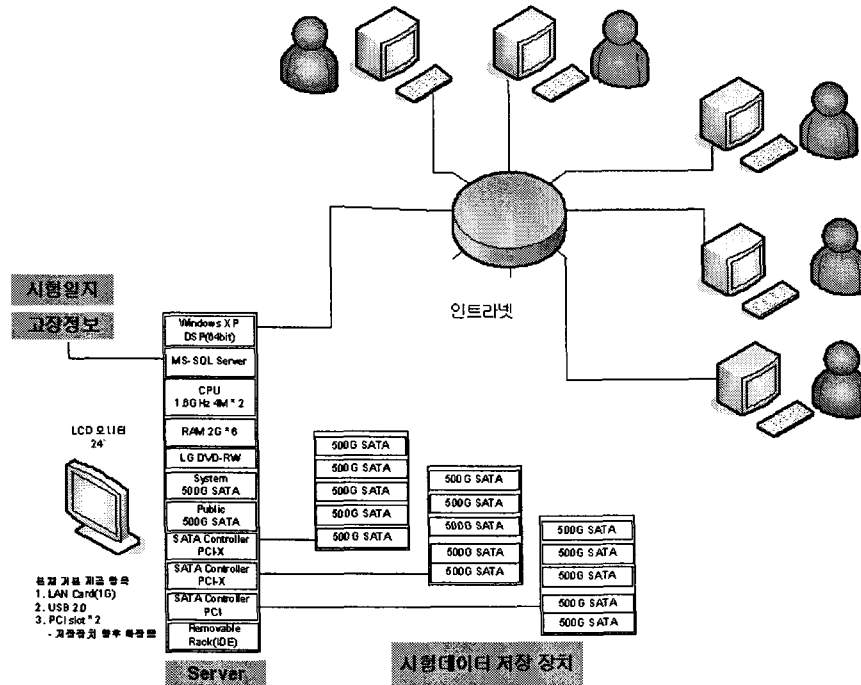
시험일지

고장정보

인트라넷

Windows XP DSP(64bit)

MS-SQL Server

CPU 1.8GHz 4M * 2

RAM 2G * 6

LG DVD-RW

System 500G SATA

Public 500G SATA

SATA Controller PCI-X

SATA Controller PCI-X

SATA Controller PCI

Removable Rack(IDE)

Server

LCD 모니터 24"

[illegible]
1. LAN Card(1G)
2. USB 2.0
3. PCI slot * 2
- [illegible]

| 500G SATA |
|---|
| 500G SATA |
| 500G SATA |
| 500G SATA |
| 500G SATA |

| 500G SATA |
|---|
| 500G SATA |
| 500G SATA |
| 500G SATA |
| 500G SATA |

| 500G SATA |
|---|
| 500G SATA |
| 500G SATA |
| 500G SATA |
| 500G SATA |

시험데이터 저장 장치